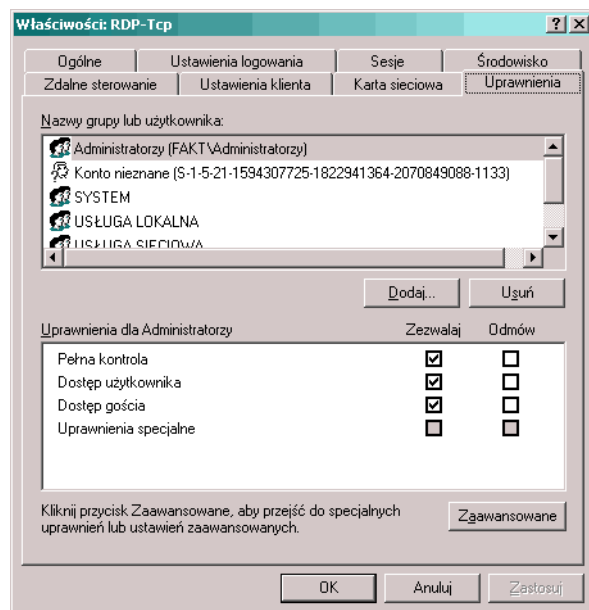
Właściwości: RDP-Tcp

?
X

Ogólne
Ustawienia logowania
Sesje
Środowisko
Zdalne sterowanie
Ustawienia klienta
Karta sieciowa
Uprawnienia

Nazwy grupy lub użytkownika:

Administratorzy (FAKT\Administratorzy)
Konto nieznane (S-1-5-21-1594307725-1822941364-2070849088-1133)
SYSTEM
USŁUGA LOKALNA
USŁUGA SIECIOWA

Dodaj...
Usuń

Uprawnienia dla Administratorzy
Zezwalaj
Odmów

| | Zezwalaj | Odmów |
|---|---|---|
| Pełna kontrola | ☑ | ☐ |
| Dostęp użytkownika | ☑ | ☐ |
| Dostęp gościa | ☑ | ☐ |
| Uprawnienia specjalne | ☐ | ☐ |

Kliknij przycisk Zaawansowane, aby przejść do specjalnych uprawnień lub ustawień zaawansowanych.

Zaawansowane

OK
Anuluj
Zastosuj